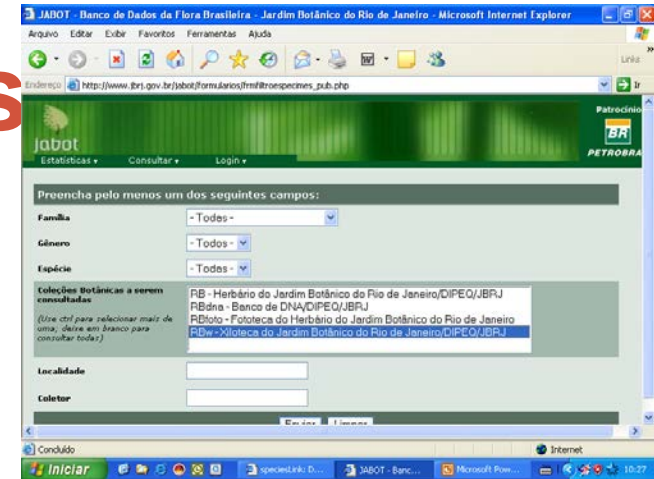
JABOT - Banco de Dados da Flora Brasileira - Jardim Botânico do Rio de Janeiro - Microsoft Internet Explorer

Arquivo Editar Exibir Favoritos Ferramentas Ajuda

Links

Endereço http://www.jbrj.gov.br/jabot/formularios/frmfiltroespecimes_pub.php

Ir

jabot

Estatísticas ▾ Consultar ▾ Login ▾

Patrocínio

BR PETROBRA

Preencha pelo menos um dos seguintes campos:

Família - Todos -

Gênero - Todos -

Espécie - Todos -

Coleções Botânicas a serem consultadas

(Use ctrl para selecionar mais de uma; deixe em branco para consultar todas)

RB - Herbário do Jardim Botânico do Rio de Janeiro/DIPEQ/JBRJ
RBdna - Banco de DNA/DIPEQ/JBRJ
RBfoto - Fototeca do Herbário do Jardim Botânico do Rio de Janeiro
RBw - Xiloteca do Jardim Botânico do Rio de Janeiro/DIPEQ/JBRJ

Localidade

Coletor

Enviar Limpar

Concluído

Internet

Iniciar speciesLink: D... JABOT - Banc... Microsoft Pow... 10:27